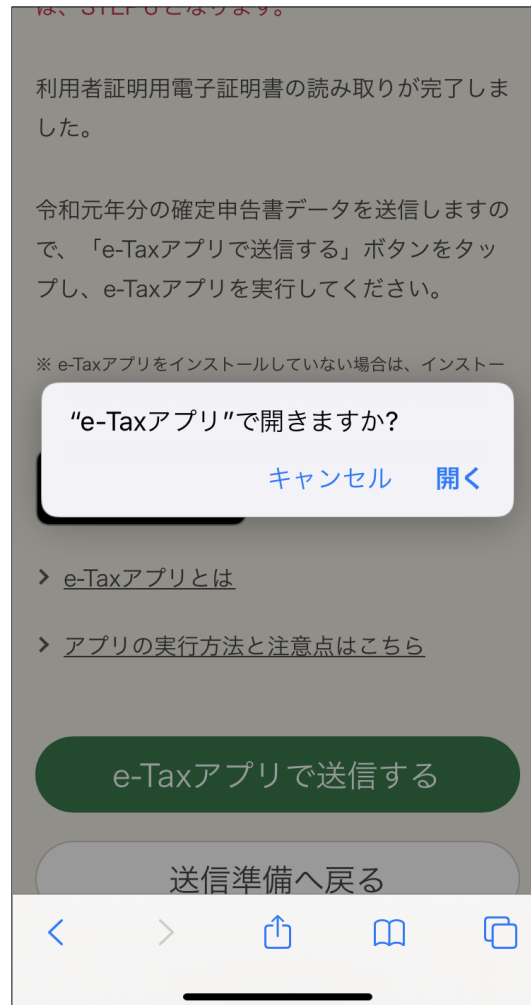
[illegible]

利用者証明用電子証明書の読み取りが完了しました。

令和元年分の確定申告書データを送信しますので、「e-Taxアプリで送信する」ボタンをタップし、e-Taxアプリを実行してください。

※ e-Taxアプリをインストールしていない場合は、インストー

“e-Taxアプリ”で開きますか?

キャンセル　開く

e-Taxアプリとは

アプリの実行方法と注意点はこちら

e-Taxアプリで送信する

送信準備へ戻る